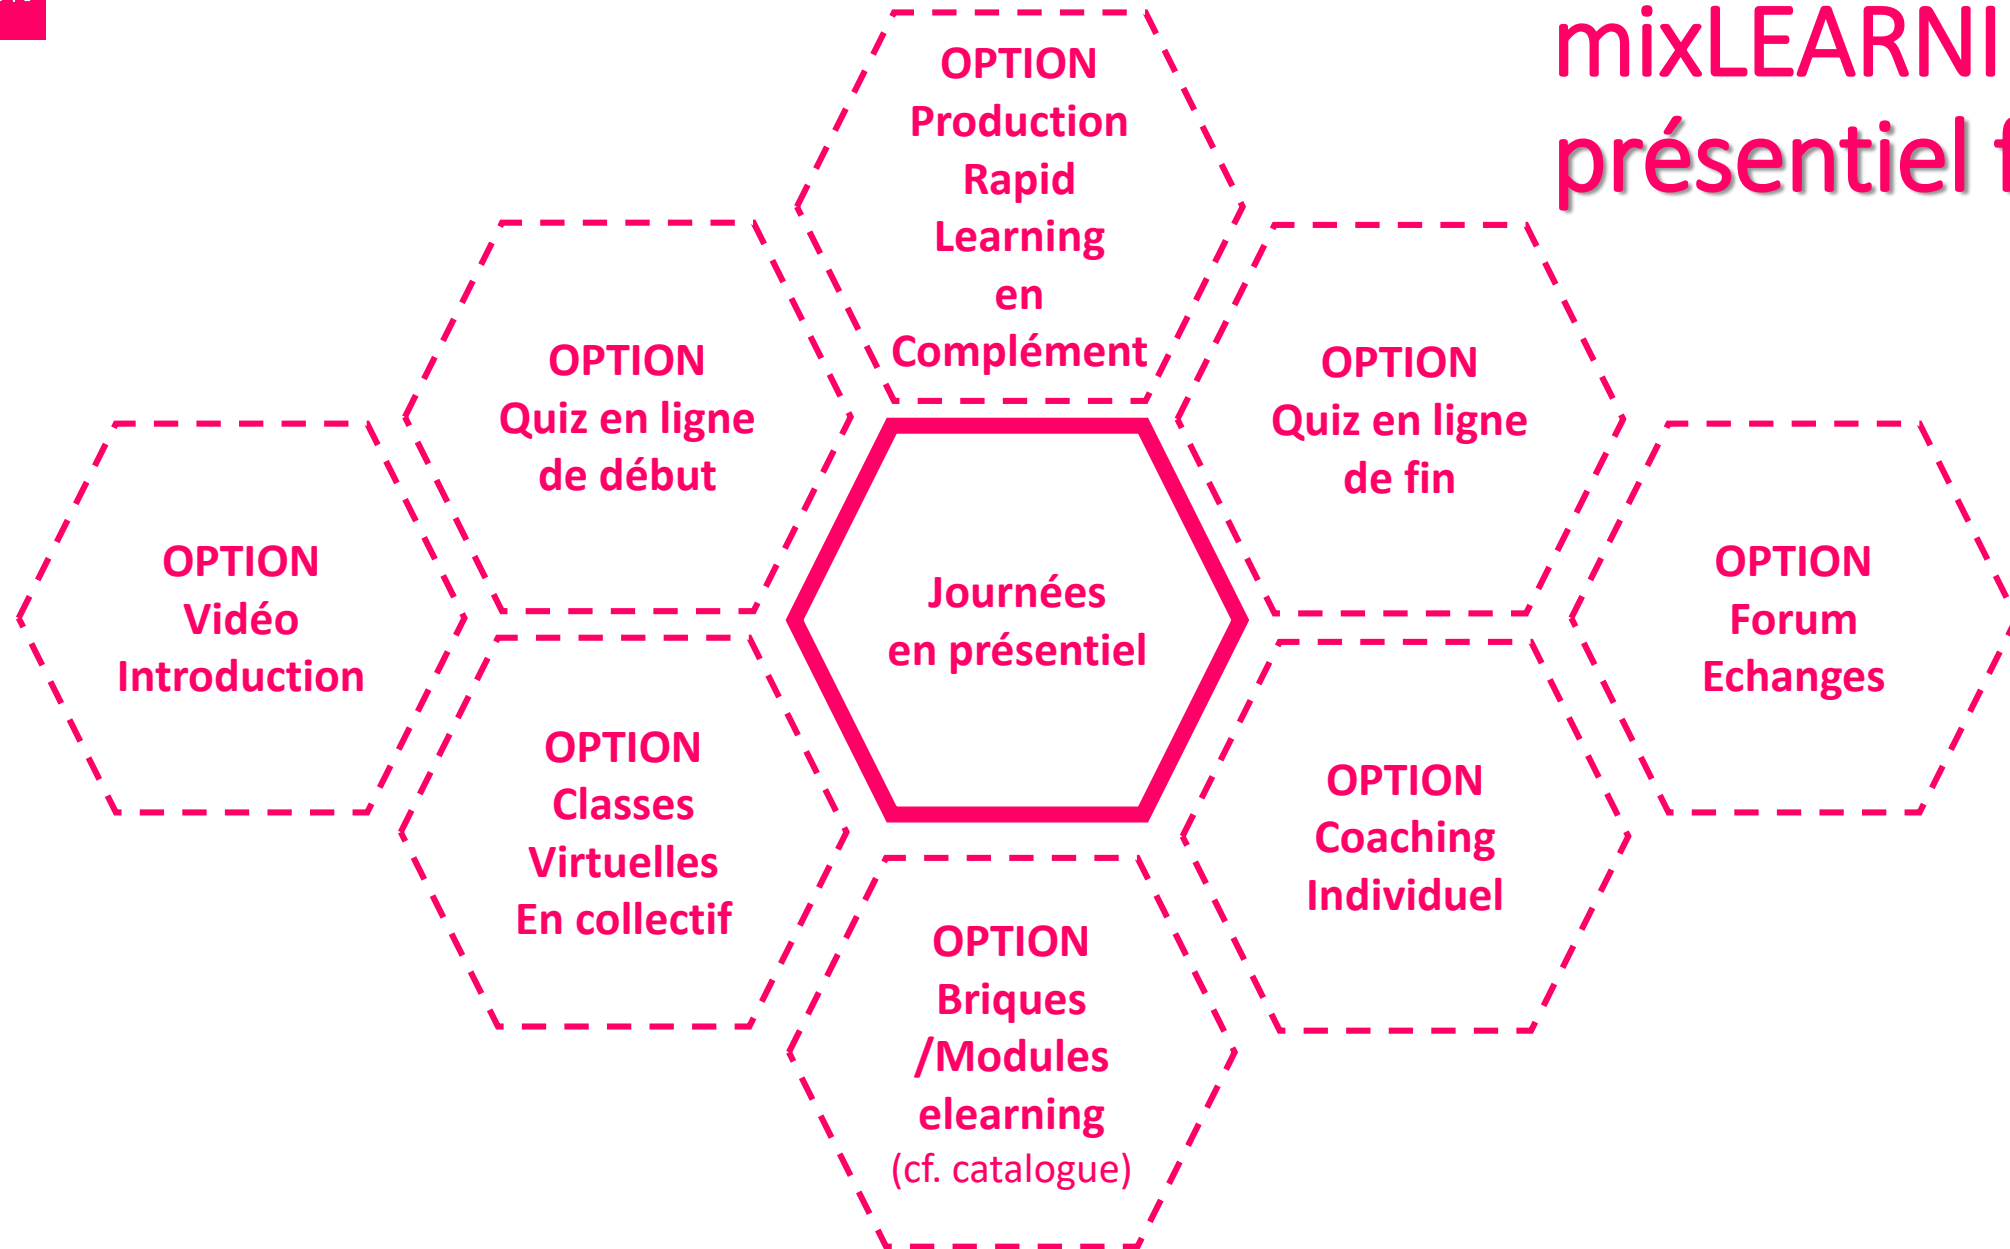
mixLEARNI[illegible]
présentiel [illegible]

OPTION
Production
Rapid
Learning
en
Complément

OPTION
Quiz en ligne
de début

OPTION
Quiz en ligne
de fin

OPTION
Vidéo
Introduction

Journées
en présentiel

OPTION
Forum
Echanges

OPTION
Classes
Virtuelles
En collectif

OPTION
Coaching
Individuel

OPTION
Briques
/Modules
elearning
(cf. catalogue)